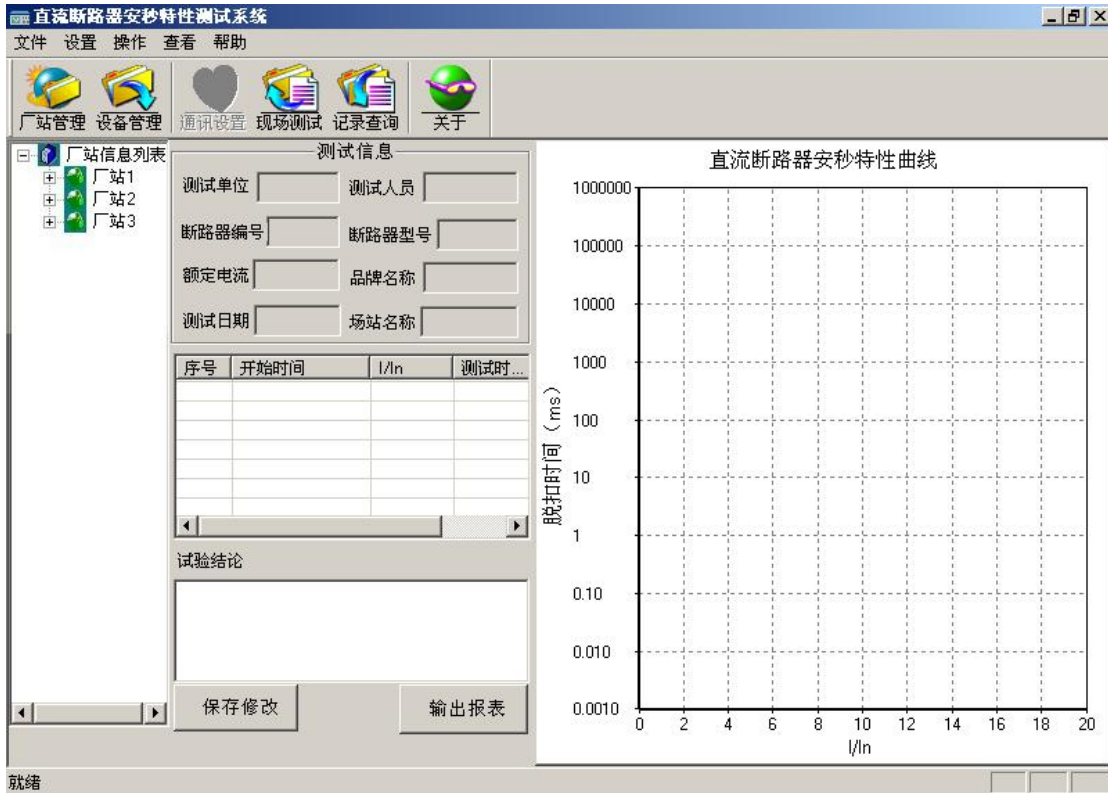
直流断路器安秒特性测试系统

文件 设置 操作 查看 帮助

厂站管理 设备管理 通讯设置 现场测试 记录查询 关于

厂站信息列表
厂站1
厂站2
厂站3

测试信息

测试单位 测试人员
断路器编号 断路器型号
额定电流 品牌名称
测试日期 场站名称

| 序号 | 开始时间 | I/In | 测试时... |
|---|---|---|---|

试验结论

保存修改 输出报表

直流断路器安秒特性曲线

1000000
100000
10000
1000
100
10
1
0.10
0.010
0.0010

脱扣时间（ms）

0 2 4 6 8 10 12 14 16 18 20

I/In

就绪